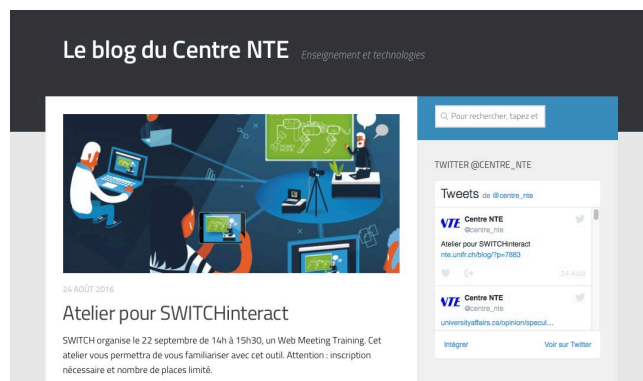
Le blog du Centre NTE Enseignement et technologies

24 AOÛT 2016

Atelier pour SWITCHinteract

SWITCH organise le 22 septembre de 14h à 15h30, un Web Meeting Training. Cet atelier vous permettra de vous familiariser avec cet outil. Attention : inscription nécessaire et nombre de places limité.

Pour rechercher, tapez et

TWITTER @CENTRE_NTE

Tweets de @centre_nte

NTE Centre NTE
@centre_nte

Atelier pour SWITCHinteract
nte.unifr.ch/blog/?p=7883

24 Août

NTE Centre NTE
@centre_nte

universityaffairs.ca/opinion/specul...

Intégrer

Voir sur Twitter